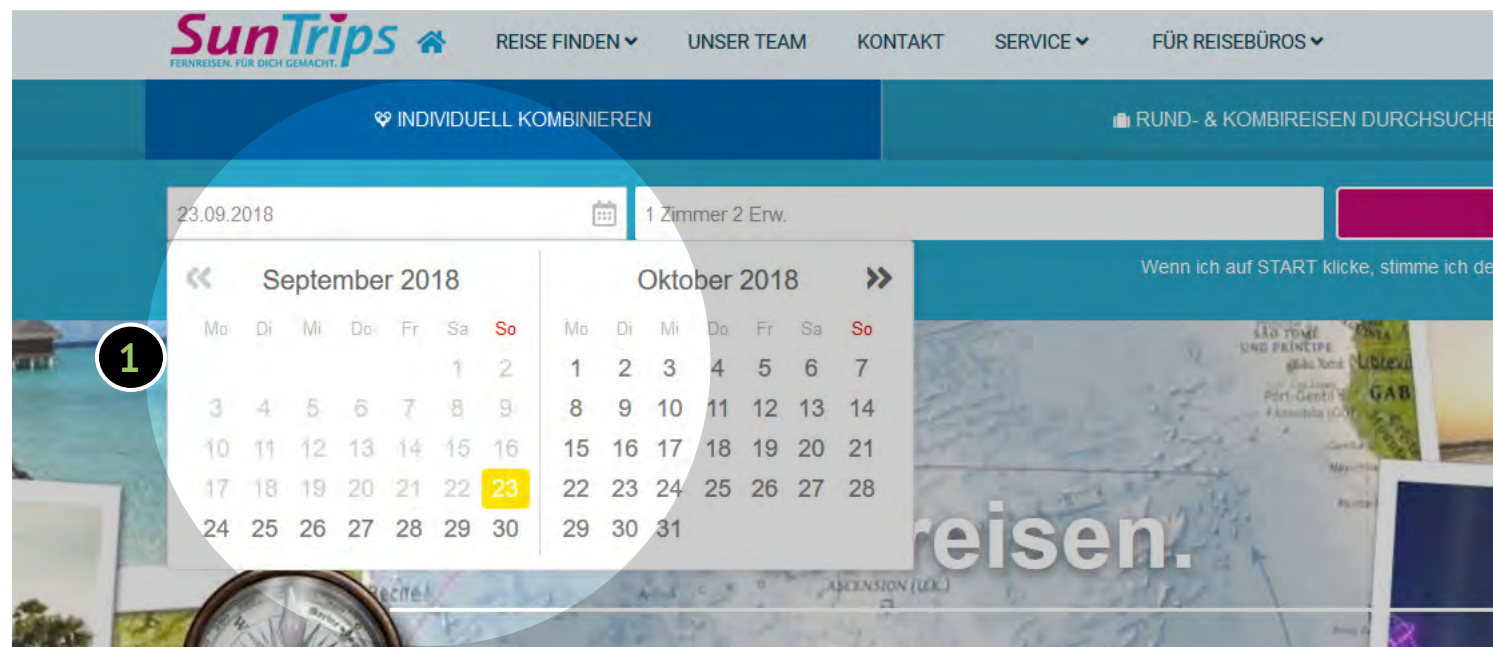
SunTrips
FERNREISEN. FÜR DICH GEMACHT.

REISE FINDEN
UNSER TEAM
KONTAKT
SERVICE
FÜR REISEBÜROS

INDIVIDUELL KOMBINIEREN
RUND- & KOMBIREISEN DURCHSUCHE

23.09.2018
1 Zimmer 2 Erw.

Wenn ich auf START klicke, stimme ich de

1

«
September 2018

| Mo | Di | Mi | Do | Fr | Sa | So |
|---|---|---|---|---|---|---|
| | | | | | 1 | 2 |
| 3 | 4 | 5 | 6 | 7 | 8 | 9 |
| 10 | 11 | 12 | 13 | 14 | 15 | 16 |
| 17 | 18 | 19 | 20 | 21 | 22 | 23 |
| 24 | 25 | 26 | 27 | 28 | 29 | 30 |

Oktober 2018
»

| Mo | Di | Mi | Do | Fr | Sa | So |
|---|---|---|---|---|---|---|
| 1 | 2 | 3 | 4 | 5 | 6 | 7 |
| 8 | 9 | 10 | 11 | 12 | 13 | 14 |
| 15 | 16 | 17 | 18 | 19 | 20 | 21 |
| 22 | 23 | 24 | 25 | 26 | 27 | 28 |
| 29 | 30 | 31 | | | | |

reisen.

SÃO TOMÉ UND PRÍNCIPE
GAB
ASCENSION (U.K.)
Recife